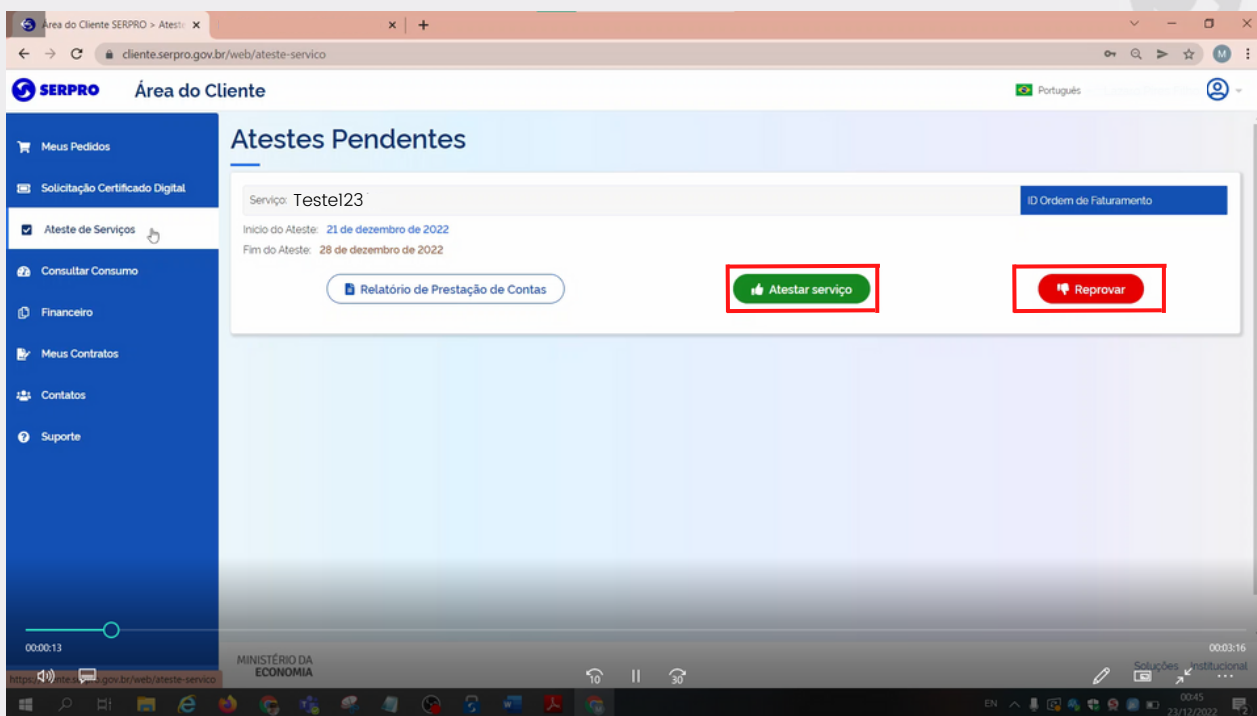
Área do Cliente SERPRO > Ateste ×

cliente.serpro.gov.br/web/ateste-servico

M

SERPRO Área do Cliente

Português

Meus Pedidos

Solicitação Certificado Digital

Ateste de Serviços

Consultar Consumo

Financeiro

Meus Contratos

Contatos

Suporte

Atestes Pendentes

Serviço: Teste123

ID Ordem de Faturamento

Início do Ateste: 21 de dezembro de 2022

Fim do Ateste: 28 de dezembro de 2022

Relatório de Prestação de Contas

Atestar serviço

Reprovar

00:00:13

00:03:16

MINISTÉRIO DA ECONOMIA

Soluções Institucional

https://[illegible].gov.br/web/ateste-servico

10

30

EN

00:45

23/12/2022